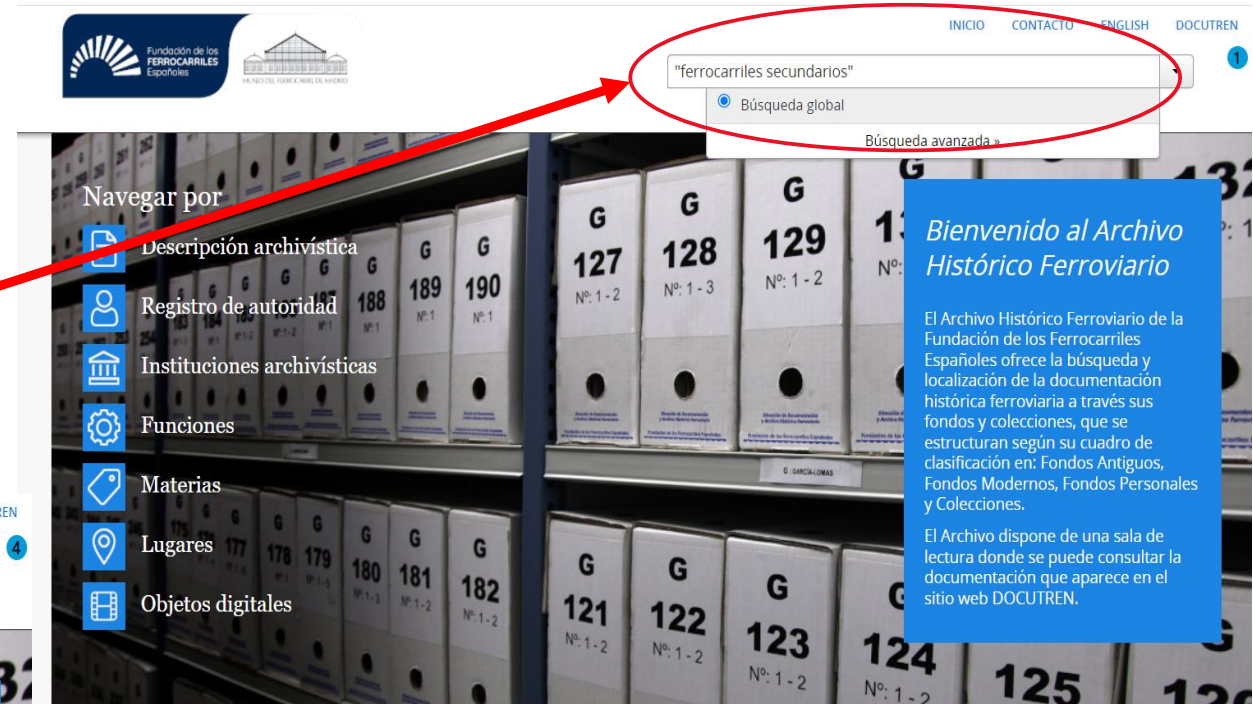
Fundación de los FERROCARRILES Españoles

MUSEO DEL FERROCARRIL DE MADRID

INICIO CONTACTO ENGLISH DOCUTREN

1

"ferrocarriles secundarios"

Búsqueda global

Búsqueda avanzada »

Navegar por

Descripción archivística

Registro de autoridad

Instituciones archivísticas

Funciones

Materias

Lugares

Objetos digitales

REN

4

Bienvenido al Archivo Histórico Ferroviario

El Archivo Histórico Ferroviario de la Fundación de los Ferrocarriles Españoles ofrece la búsqueda y localización de la documentación histórica ferroviaria a través sus fondos y colecciones, que se estructuran según su cuadro de clasificación en: Fondos Antiguos, Fondos Modernos, Fondos Personales y Colecciones.

El Archivo dispone de una sala de lectura donde se puede consultar la documentación que aparece en el sitio web DOCUTREN.

G 127 Nº: 1 - 2

G 128 Nº: 1 - 3

G 129 Nº: 1 - 2

G 189 Nº: 1

G 190 Nº: 1

188

G 180

G 181 Nº: 1 - 2

G 182 Nº: 1 - 2

178

179

G 121 Nº: 1 - 2

G 122 Nº: 1 - 2

G 123 Nº: 1 - 2

124 Nº: 1 - 2

125

G GARCÍA-LOMAS